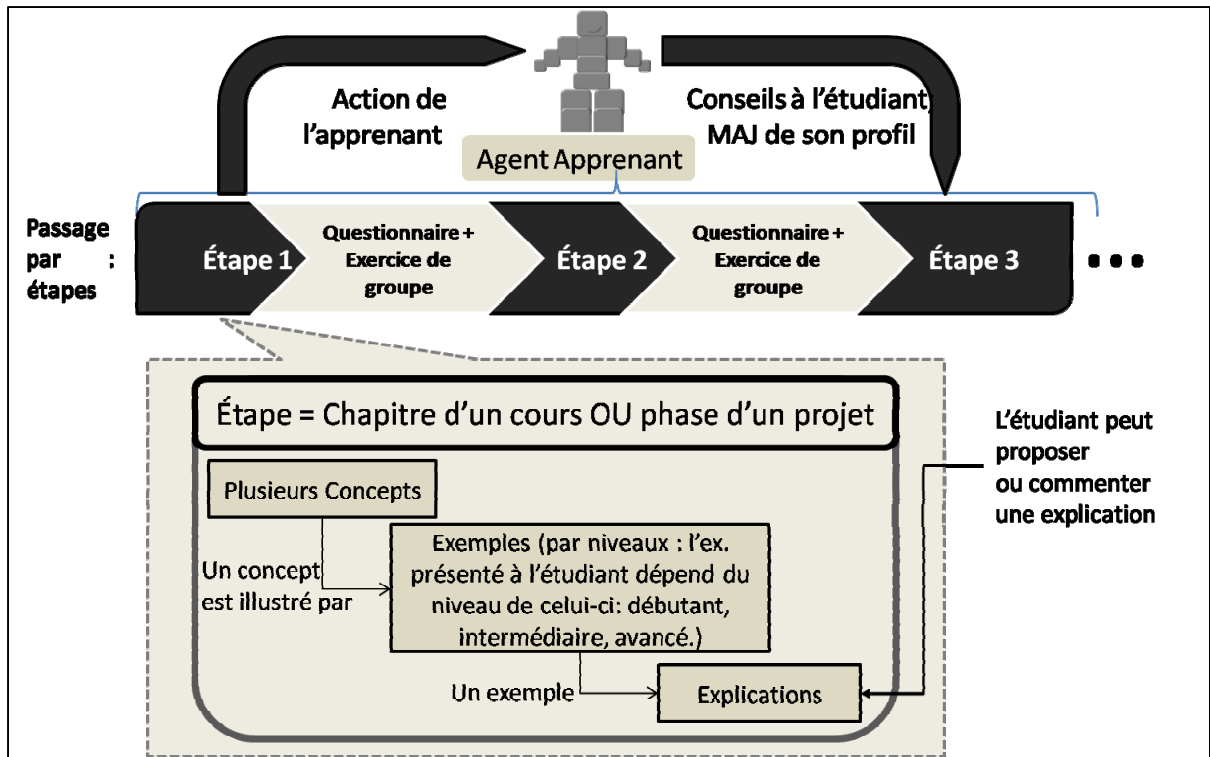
Action de l'apprenant

Conseils à l'étudiant, MAJ de son profil

Agent Apprenant

Passage par : étapes

Étape 1

Questionnaire + Exercice de groupe

Étape 2

Questionnaire + Exercice de groupe

Étape 3

• • •

Étape = Chapitre d'un cours OU phase d'un projet

L'étudiant peut proposer ou commenter une explication

Plusieurs Concepts

Un concept est illustré par

Exemples (par niveaux : l'ex. présenté à l'étudiant dépend du niveau de celui-ci: débutant, intermédiaire, avancé.)

Un exemple

Explications